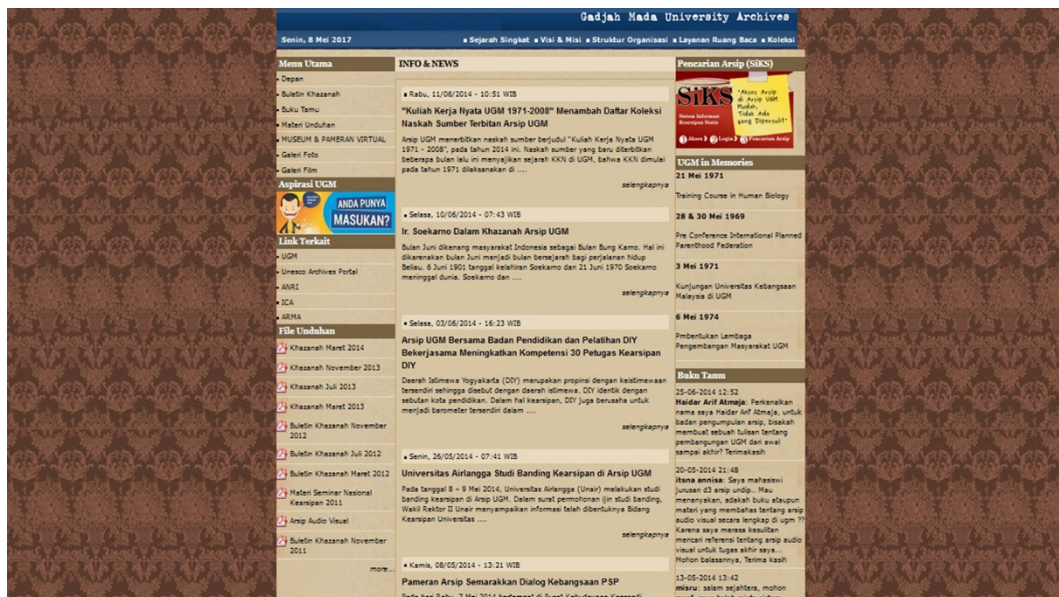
Gadjah Mada University Archives

Senin, 8 Mei 2017

Sejarah Singkat Visi & Misi Struktur Organisasi Layanan Ruang Baca Koleksi

Menu Utama
Depan
Buletin Khazanah
Buku Tamu
Materi Unduhan
MUSEUM & PAMERAN VIRTUAL
Galeri Foto
Galeri Film

Aspirasi UGM
ANDA PUNYA MASUKAN?

Link Terkait
UGM
Unesco Archives Portal
ANRI
ICA
ARMA

File Unduhan
Khazanah Maret 2014
Khazanah November 2013
Khazanah Juli 2013
Khazanah Maret 2013
Buletin Khazanah November 2012
Buletin Khazanah Juli 2012
Buletin Khazanah Maret 2012
Materi Seminar Nasional Kearsipan 2011
Arsip Audio Visual
Buletin Khazanah November 2011
more...

INFO & NEWS

Rabu, 11/06/2014 - 10:51 WIB
"Kuliah Kerja Nyata UGM 1971-2008" Menambah Daftar Koleksi Naskah Sumber Terbitan Arsip UGM
Arsip UGM menerbitkan naskah sumber berjudul "Kuliah Kerja Nyata UGM 1971 - 2008", pada tahun 2014 ini. Naskah sumber yang baru diterbitkan beberapa bulan lalu ini menyajikan sejarah KKN di UGM, bahwa KKN dimulai pada tahun 1971 dilaksanakan di ....
selengkapnya

Selasa, 10/06/2014 - 07:43 WIB
Ir. Soekarno Dalam Khazanah Arsip UGM
Bulan Juni dikenang masyarakat Indonesia sebagai Bulan Bung Karno. Hal ini dikarenakan bulan Juni menjadi bulan bersejarah bagi perjalanan hidup Beliau. 6 Juni 1901 tanggal kelahiran Soekarno dan 21 Juni 1970 Soekarno meninggal dunia. Soekarno dan ....
selengkapnya

Selasa, 03/06/2014 - 16:23 WIB
Arsip UGM Bersama Badan Pendidikan dan Pelatihan DIY Bekerjasama Meningkatkan Kompetensi 30 Petugas Kearsipan DIY
Daerah Istimewa Yogyakarta (DIY) merupakan propinsi dengan keistimewaan tersendiri sehingga disebut dengan daerah istimewa. DIY identik dengan sebutan kota pendidikan. Dalam hal kearsipan, DIY juga berusaha untuk menjadi barometer tersendiri dalam ....
selengkapnya

Senin, 26/05/2014 - 07:41 WIB
Universitas Airlangga Studi Banding Kearsipan di Arsip UGM
Pada tanggal 8 – 9 Mei 2014, Universitas Airlangga (Unair) melakukan studi banding kearsipan di Arsip UGM. Dalam surat permohonan ijin studi banding, Wakil Rektor II Unair menyampaikan informasi telah dibentuknya Bidang Kearsipan Universitas ....
selengkapnya

Kamis, 08/05/2014 - 13:21 WIB
Pameran Arsip Semarakkan Dialog Kebangsaan PSP
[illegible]

Pencarian Arsip (SiKS)
SiKS Sistem Informasi Kearsipan Statis
"Akses Arsip di Arsip UGM Mudah, Tidak Ada yang Dipersulit"
Akses Login Pencarian Arsip

UGM in Memories
21 Mei 1971
Training Course in Human Biology
28 & 30 Mei 1969
Pre Conference International Planned Parenthood Federation
3 Mei 1971
Kunjungan Universitas Kebangsaan Malaysia di UGM
6 Mei 1974
Pembentukan Lembaga Pengembangan Masyarakat UGM

Buku Tamu
25-06-2014 12:52
Haidar Arif Atmaja: Perkenalkan nama saya Haidar Arif Atmaja, untuk badan pengumpulan arsip, bisakah membuat sebuah tulisan tentang pembangungan UGM dari awal sampai akhir? Terimakasih
20-05-2014 21:48
itsna annisa: Saya mahasiswi jurusan d3 arsip undip.. Mau menanyakan, adakah buku ataupun materi yang membahas tentang arsip audio visual secara lengkap di ugm ?? Karena saya merasa kesulitan mencari referensi tentang arsip audio visual untuk tugas akhir saya... Mohon balasannya, Terima kasih
13-05-2014 13:42
misru: salam sejahtera, mohon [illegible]